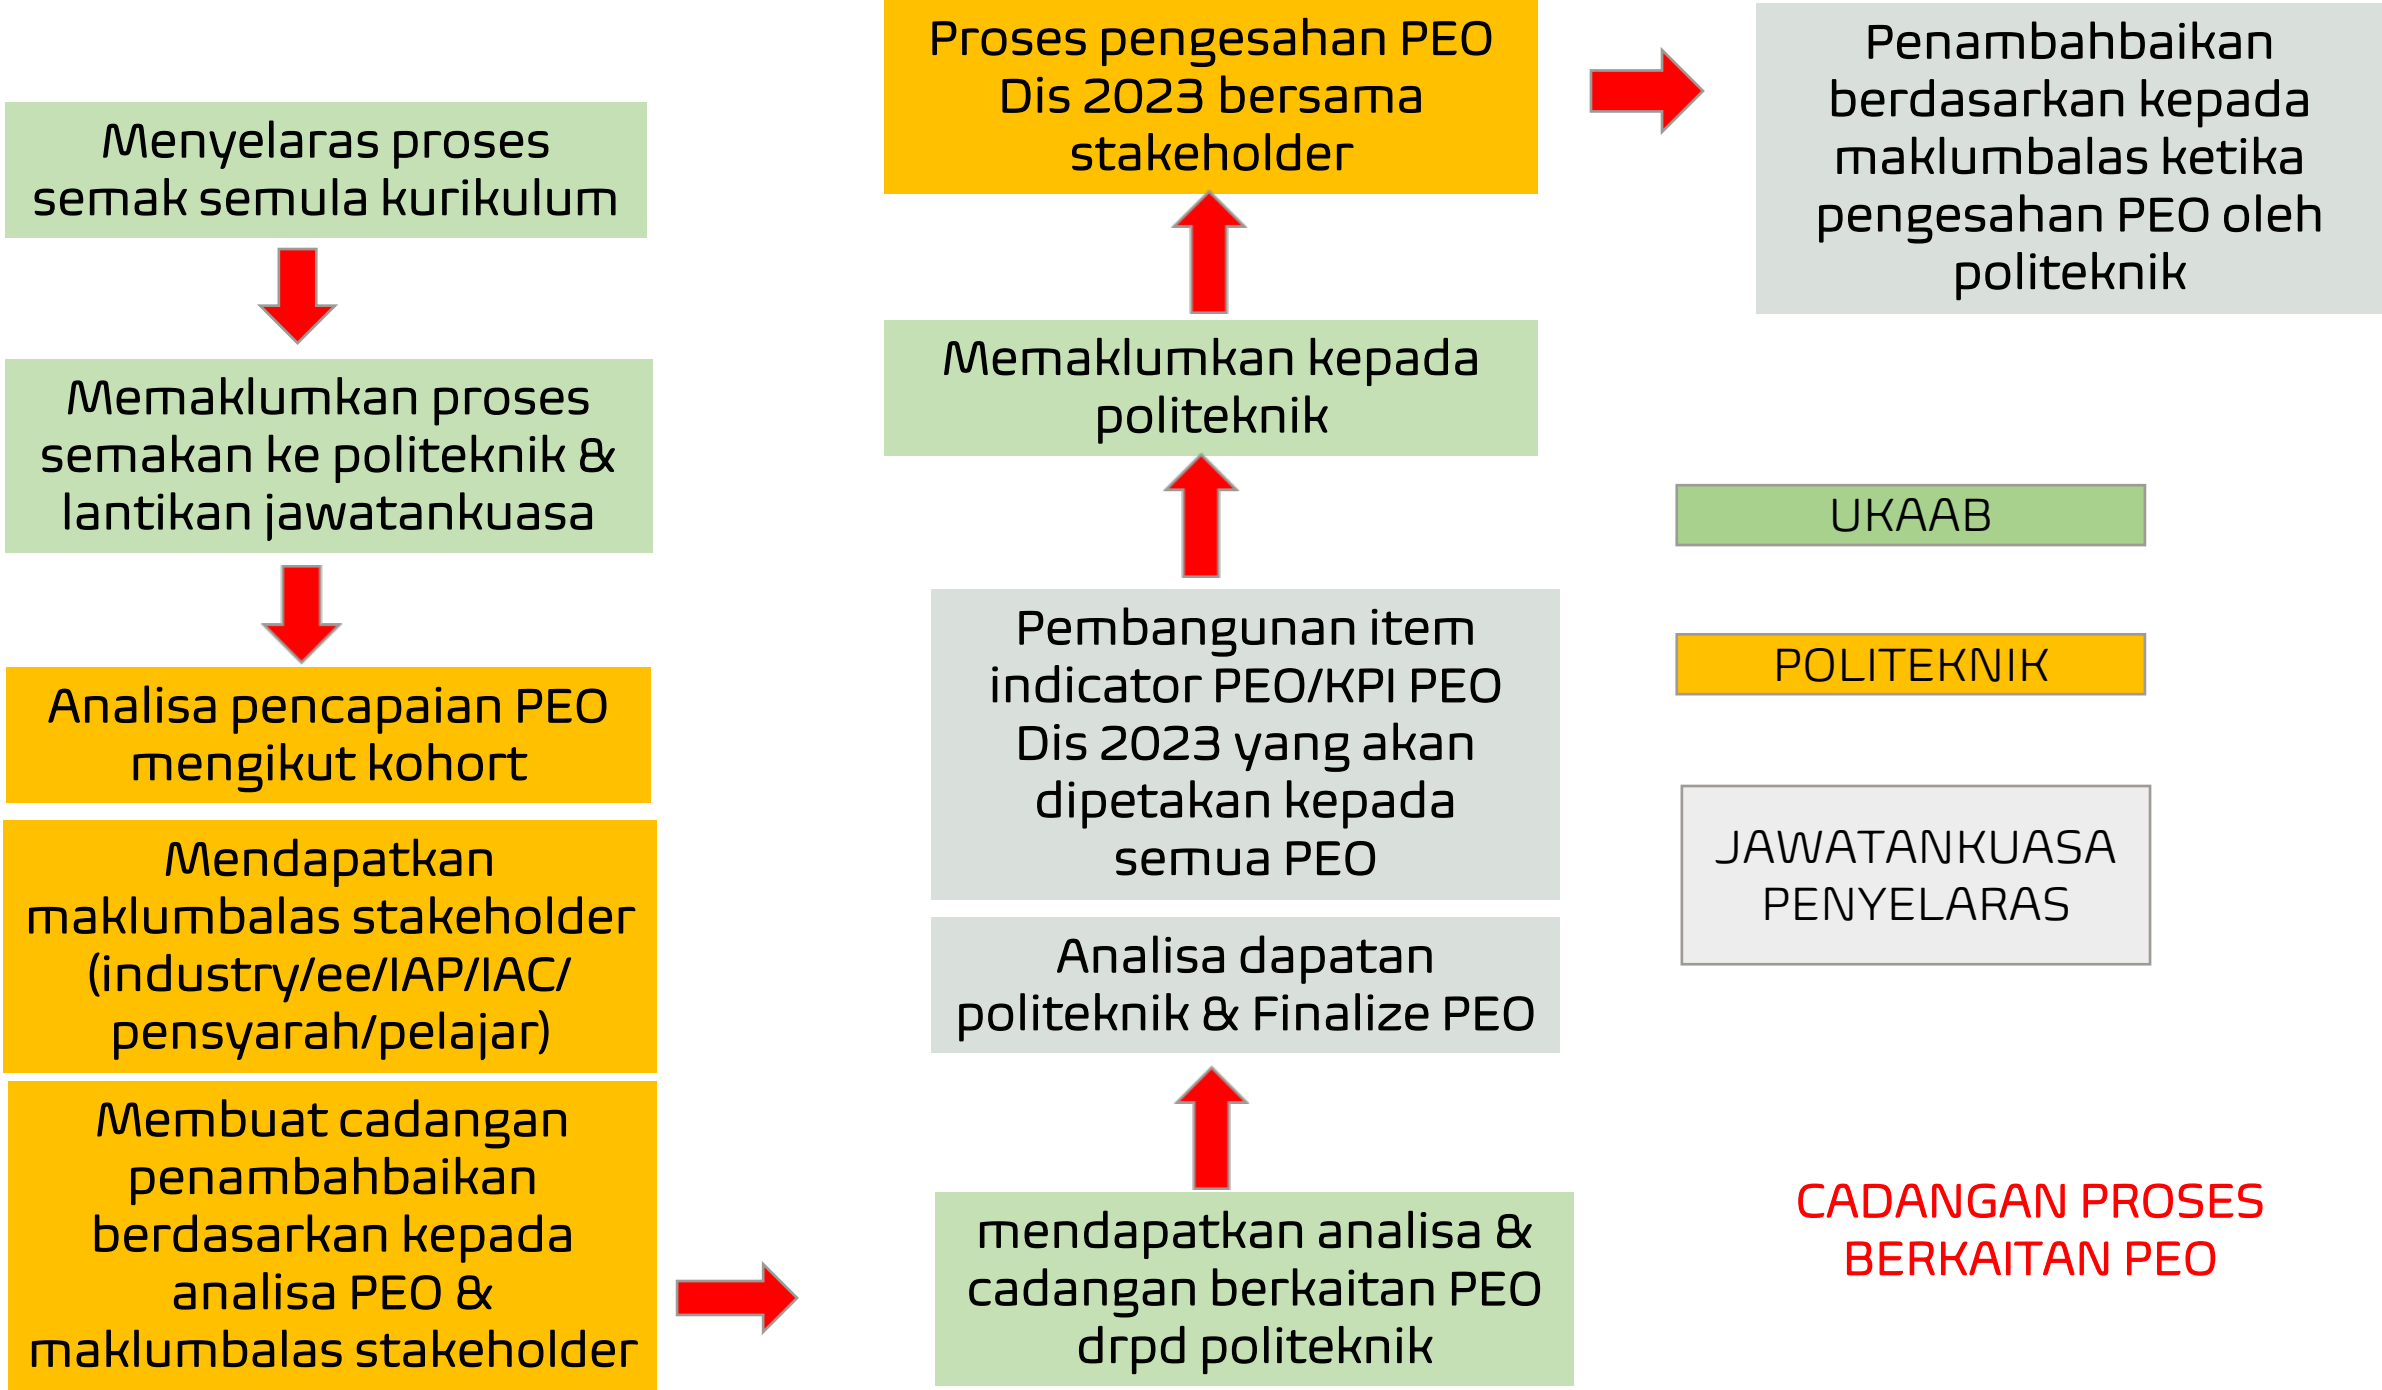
Menyelaras proses semak semula kurikulum

Memaklumkan proses semakan ke politeknik & lantikan jawatankuasa

Analisa pencapaian PEO mengikut kohort

Mendapatkan maklumbalas stakeholder (industry/ee/IAP/IAC/ pensyarah/pelajar)

Membuat cadangan penambahbaikan berdasarkan kepada analisa PEO & maklumbalas stakeholder

mendapatkan analisa & cadangan berkaitan PEO drpd politeknik

Analisa dapatan politeknik & Finalize PEO

Pembangunan item indicator PEO/KPI PEO Dis 2023 yang akan dipetakan kepada semua PEO

Memaklumkan kepada politeknik

Proses pengesahan PEO Dis 2023 bersama stakeholder

Penambahbaikan berdasarkan kepada maklumbalas ketika pengesahan PEO oleh politeknik

UKAAB

POLITEKNIK

JAWATANKUASA PENYELARAS

CADANGAN PROSES BERKAITAN PEO